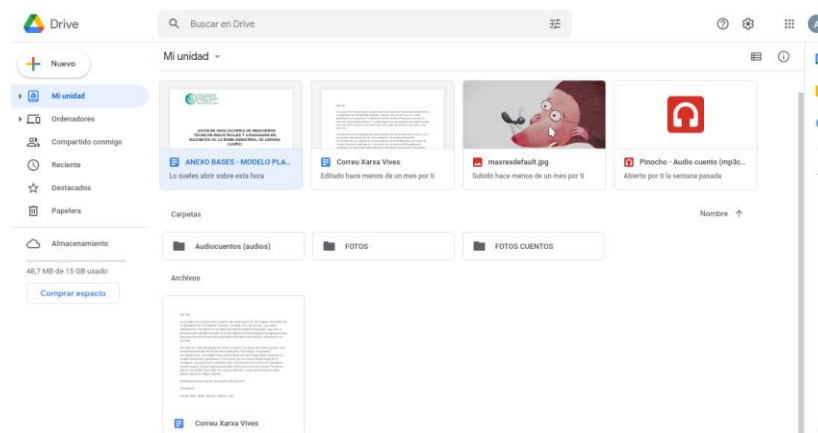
Drive

Buscar en Drive

Nuevo

Mi unidad
Ordenadores
Compartido conmigo
Reciente
Destacados
Papelera

Almacenamiento

48,7 MB de 15 GB usado

Comprar espacio

Mi unidad

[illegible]

ANEXO BASES - MODELO PLA...
Lo sueles abrir sobre esta hora

Correu Xarxa Vives
Editado hace menos de un mes por ti

maxresdefault.jpg
Subido hace menos de un mes por ti

Pinocho - Audio cuento (mp3c...
Abierto por ti la semana pasada

Carpetas

Nombre ↑

Audiocuentos (audios)

FOTOS

FOTOS CUENTOS

Archivos

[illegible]

Correu Xarxa Vives